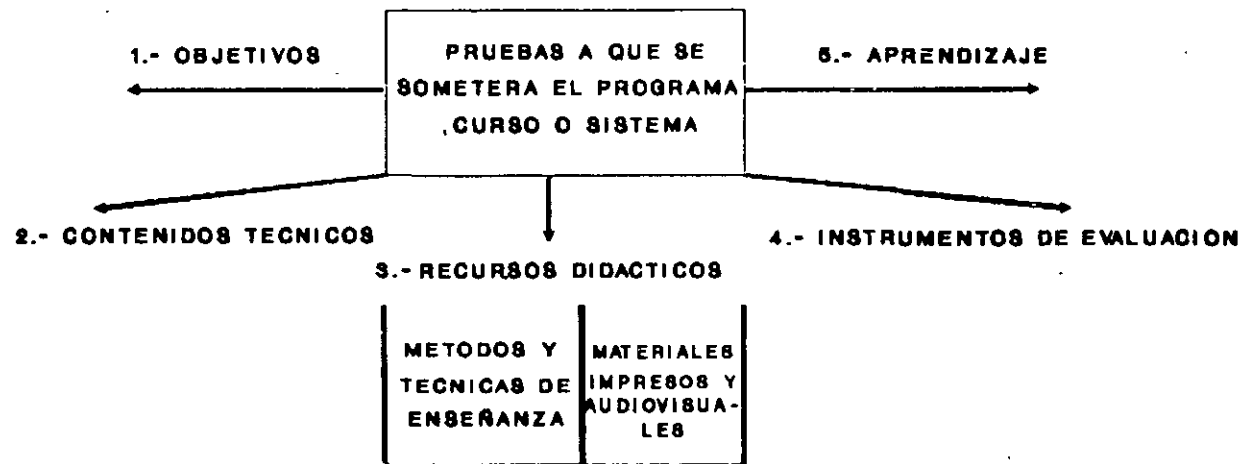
1.- OBJETIVOS

PRUEBAS A QUE SE SOMETERA EL PROGRAMA ,CURSO O SISTEMA

5.- APRENDIZAJE

2.- CONTENIDOS TECNICOS

3.- RECURSOS DIDACTICOS

4.- INSTRUMENTOS DE EVALUACION

| METODOS Y TECNICAS DE ENSEÑANZA | MATERIALES IMPRESOS Y AUDIOVISUALES |
|---|---|